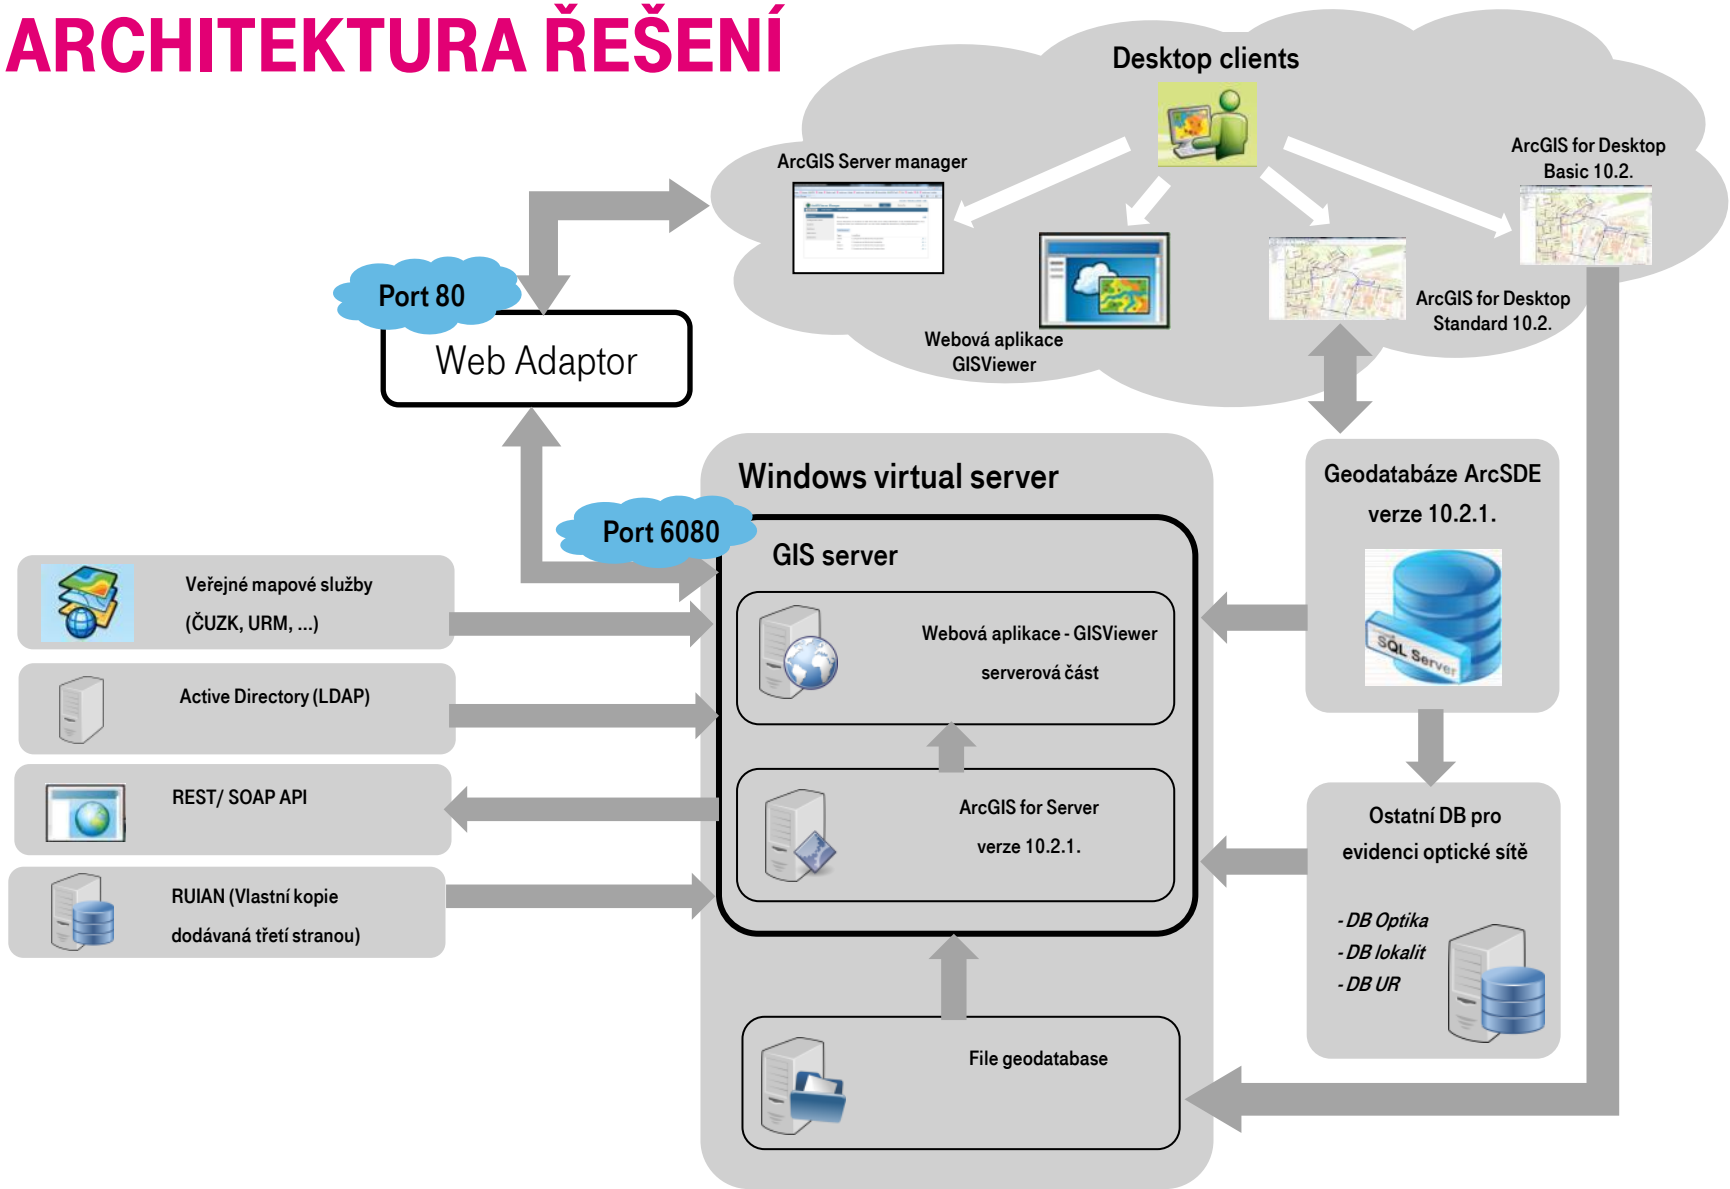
ARCHITEKTURA ŘEŠENÍ

Desktop clients

ArcGIS Server manager

ArcGIS for Desktop Basic 10.2.

Webová aplikace GISViewer

ArcGIS for Desktop Standard 10.2.

Port 80

Web Adaptor

Windows virtual server

Geodatabáze ArcSDE verze 10.2.1.

SQL Server

Port 6080

GIS server

Veřejné mapové služby (ČUZK, URM, ...)

Webová aplikace - GISViewer serverová část

Active Directory (LDAP)

ArcGIS for Server verze 10.2.1.

Ostatní DB pro evidenci optické sítě

REST/ SOAP API

RUIAN (Vlastní kopie dodávaná třetí stranou)

- DB Optika
- DB lokalit
- DB UR

File geodatabase